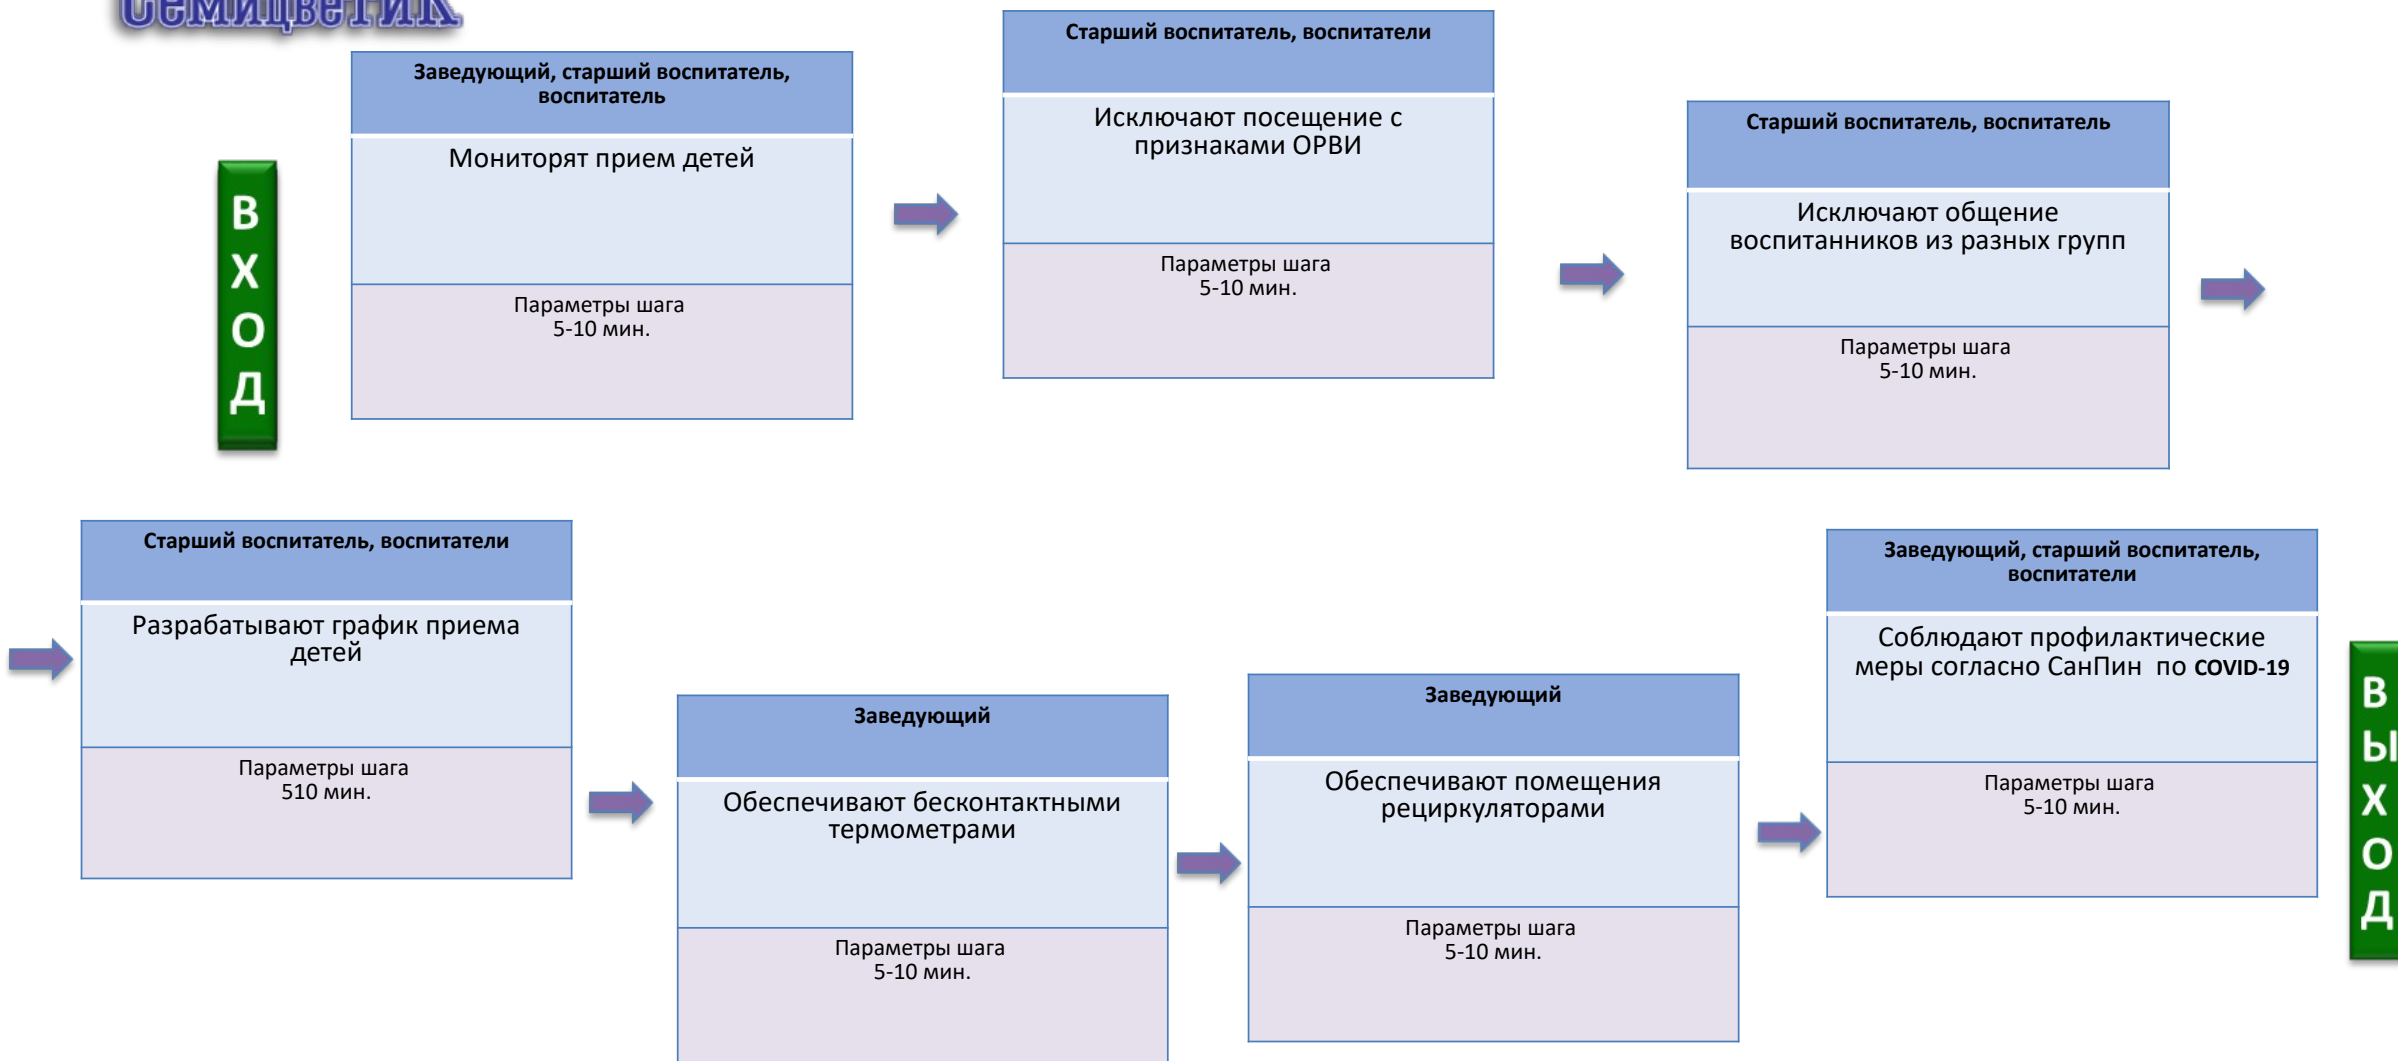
Семицветик

ВХОД

Заведующий, старший воспитатель, воспитатель

Мониторят прием детей

Параметры шага
5-10 мин.

Старший воспитатель, воспитатели

Исключают посещение с признаками ОРВИ

Параметры шага
5-10 мин.

Старший воспитатель, воспитатель

Исключают общение воспитанников из разных групп

Параметры шага
5-10 мин.

Старший воспитатель, воспитатели

Разрабатывают график приема детей

Параметры шага
510 мин.

Заведующий

Обеспечивают бесконтактными термометрами

Параметры шага
5-10 мин.

Заведующий

Обеспечивают помещения рециркуляторами

Параметры шага
5-10 мин.

Заведующий, старший воспитатель, воспитатели

Соблюдают профилактические меры согласно СанПин по COVID-19

Параметры шага
5-10 мин.

ВЫХОД